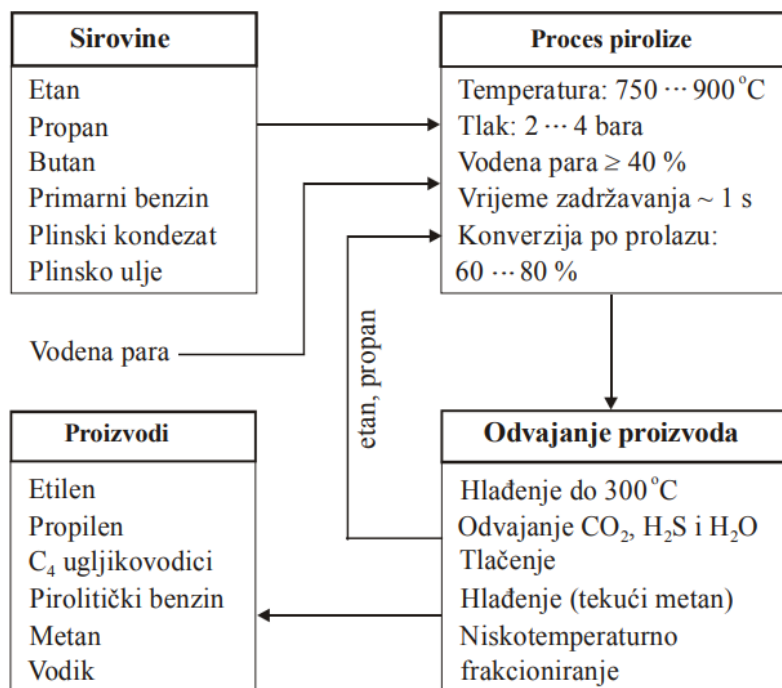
Sirovine

Etan
Propan
Butan
Primarni benzin
Plinski kondezat
Plinsko ulje

Proces pirolize

Temperatura: $750 \cdots 900\,^{\circ}C$
Tlak: $2 \cdots 4$ bara
Vodena para $\geq 40$ %
Vrijeme zadržavanja ~ 1 s
Konverzija po prolazu:
$60 \cdots 80$ %

Vodena para

etan, propan

Proizvodi

Etilen
Propilen
$C_4$ ugljikovodici
Pirolitički benzin
Metan
Vodik

Odvajanje proizvoda

Hlađenje do $300\,^{\circ}C$
Odvajanje $CO_2$, $H_2S$ i $H_2O$
Tlačenje
Hlađenje (tekući metan)
Niskotemperaturno frakcioniranje